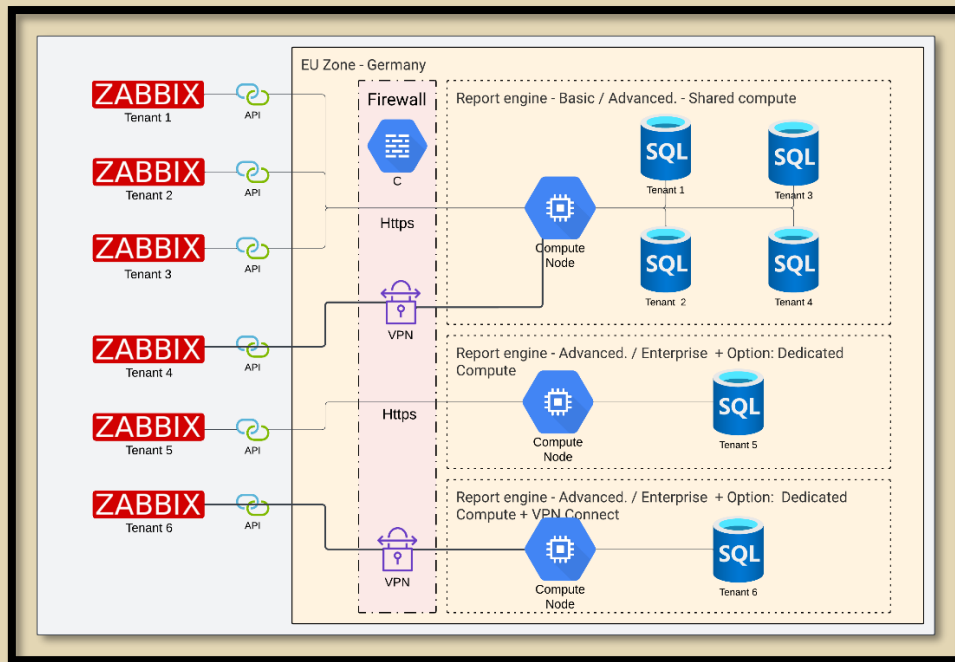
ZABBIX
Tenant 1
API

ZABBIX
Tenant 2
API

ZABBIX
Tenant 3
API

ZABBIX
Tenant 4
API

ZABBIX
Tenant 5
API

ZABBIX
Tenant 6
API

EU Zone - Germany

Firewall
C
Https
VPN
Https
VPN

Report engine - Basic / Advanced. - Shared compute
Compute Node
SQL
Tenant 1
SQL
Tenant 3
SQL
Tenant 2
SQL
Tenant 4

Report engine - Advanced. / Enterprise + Option: Dedicated Compute
Compute Node
SQL
Tenant 5

Report engine - Advanced. / Enterprise + Option: Dedicated Compute + VPN Connect
Compute Node
SQL
Tenant 6